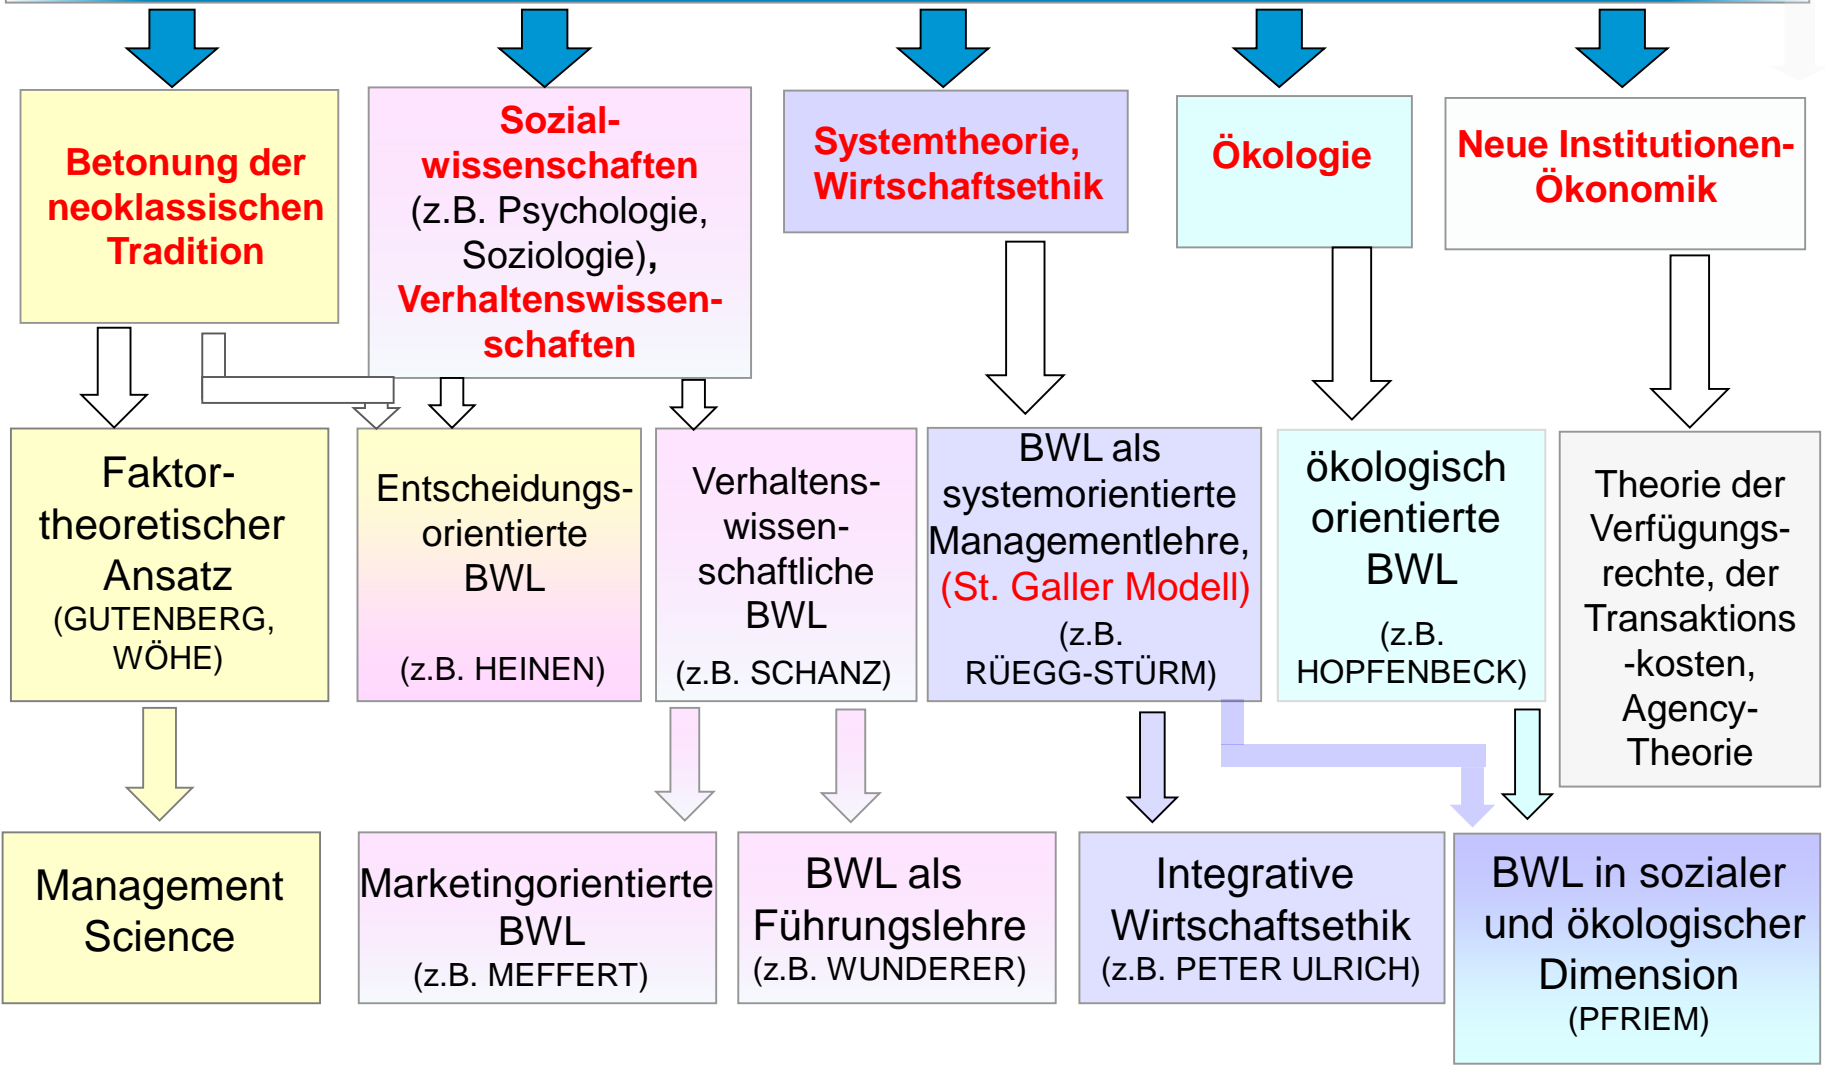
Betonung der neoklassischen Tradition

Sozialwissenschaften (z.B. Psychologie, Soziologie), Verhaltenswissenschaften

Systemtheorie, Wirtschaftsethik

Ökologie

Neue Institutionen-Ökonomik

Faktortheoretischer Ansatz (GUTENBERG, WÖHE)

Entscheidungsorientierte BWL

(z.B. HEINEN)

Verhaltenswissenschaftliche BWL

(z.B. SCHANZ)

BWL als systemorientierte Managementlehre, (St. Galler Modell)

(z.B. RÜEGG-STÜRM)

ökologisch orientierte BWL

(z.B. HOPFENBECK)

Theorie der Verfügungsrechte, der Transaktions -kosten, Agency-Theorie

Management Science

Marketingorientierte BWL (z.B. MEFFERT)

BWL als Führungslehre (z.B. WUNDERER)

Integrative Wirtschaftsethik (z.B. PETER ULRICH)

BWL in sozialer und ökologischer Dimension (PFRIEM)